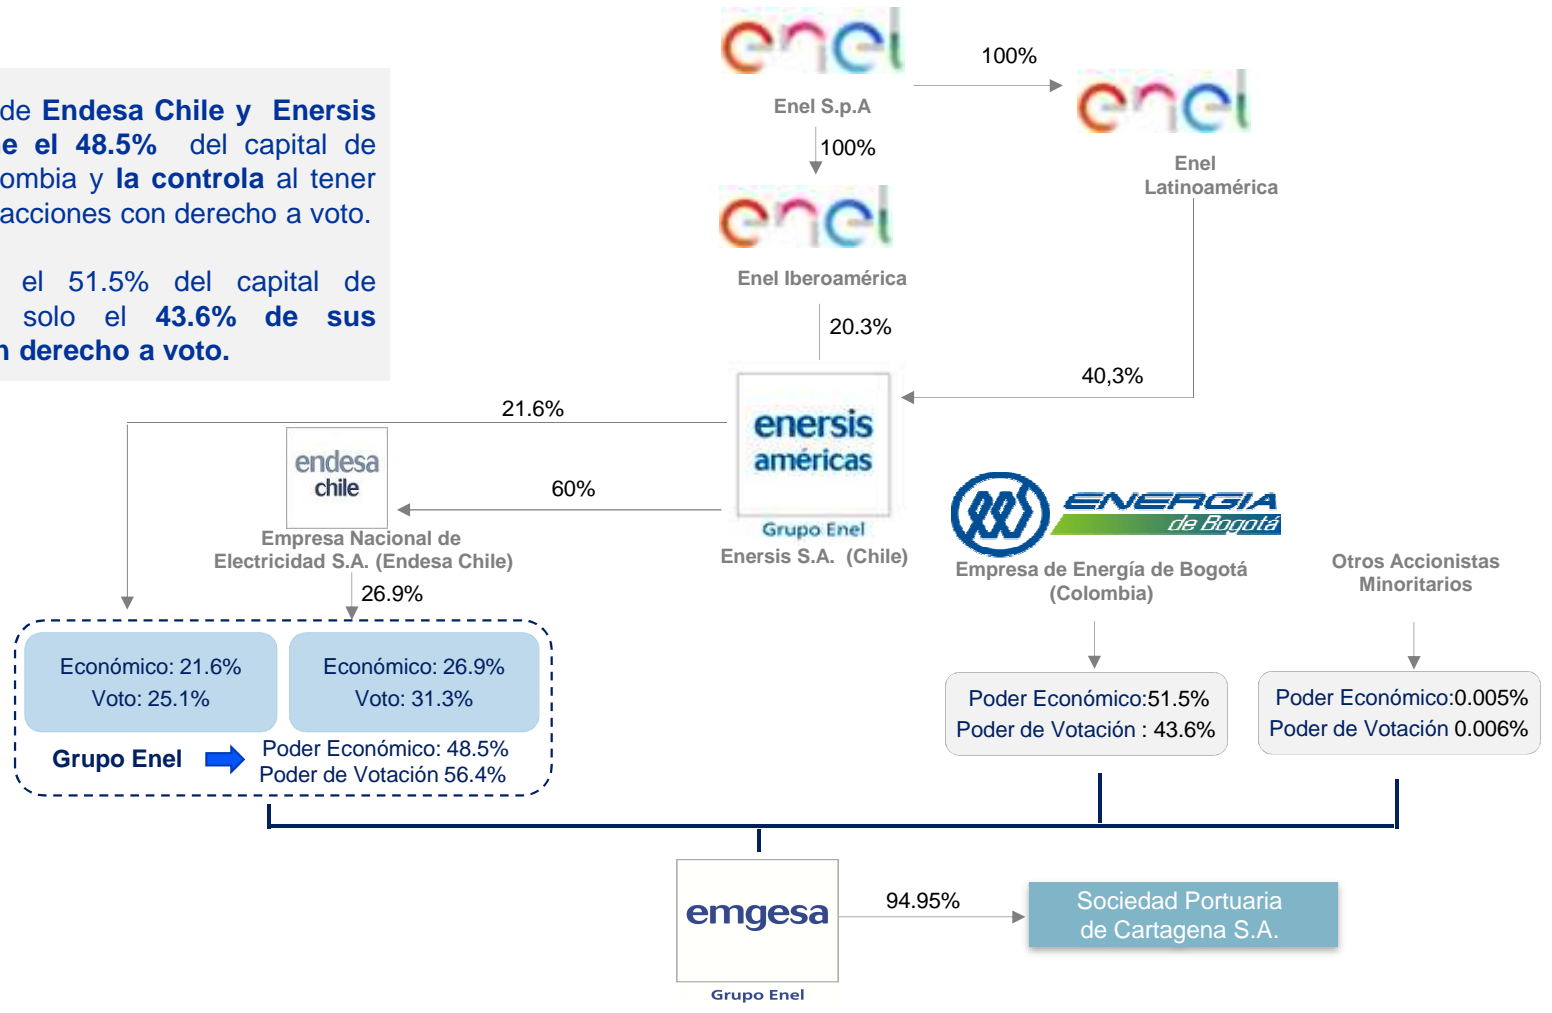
de Endesa Chile y Enersis e el 48.5% del capital de ombia y la controla al tener acciones con derecho a voto.

el 51.5% del capital de solo el 43.6% de sus n derecho a voto.

enel

Enel S.p.A

100%

enel

Enel Latinoamérica

100%

enel

Enel Iberoamérica

20.3%

40,3%

21.6%

enersis américas

Grupo Enel

Enersis S.A. (Chile)

endesa chile

60%

Empresa Nacional de Electricidad S.A. (Endesa Chile)

26.9%

ENERGIA de Bogotá

Empresa de Energía de Bogotá (Colombia)

Otros Accionistas Minoritarios

Económico: 21.6%
Voto: 25.1%

Económico: 26.9%
Voto: 31.3%

Grupo Enel

Poder Económico: 48.5%
Poder de Votación 56.4%

Poder Económico:51.5%
Poder de Votación : 43.6%

Poder Económico:0.005%
Poder de Votación 0.006%

emgesa

Grupo Enel

94.95%

Sociedad Portuaria de Cartagena S.A.